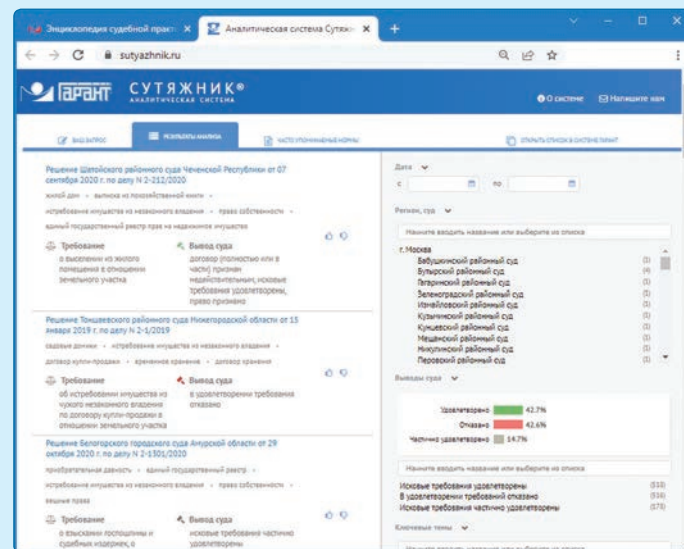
Энциклопедия судебной практ ×   Аналитическая система Сутяж ×   +

← → C   sutyazhnik.ru

ГАРАНТ   СУТЯЖНИК® АНАЛИТИЧЕСКАЯ СИСТЕМА

О системе   Напишите нам

ВАШ ЗАПРОС   РЕЗУЛЬТАТЫ АНАЛИЗА   ЧАСТО УПОМИНАЕМЫЕ НОРМЫ   ОТКРЫТЬ СПИСОК В СИСТЕМЕ ГАРАНТ

Решение Шелковского районного суда Чеченской Республики от 07 сентября 2020 г. по делу N 2-212/2020

жилой дом • выписка из похозяйственной книги • истребование имущества из незаконного владения • право собственности • единый государственный реестр прав на недвижимое имущество

Требование
о выселении из жилого помещения в отношении земельного участка

Вывод суда
договор (полностью или в части) признан недействительным, исковые требования удовлетворены, право признано

Решение Тоншаевского районного суда Нижегородской области от 15 января 2019 г. по делу N 2-1/2019

садовые домики • истребование имущества из незаконного владения • договор купли-продажи • временное хранение • договор хранения

Требование
об истребовании имущества из чужого незаконного владения по договору купли-продажи в отношении земельного участка

Вывод суда
в удовлетворении требования отказано

Решение Белогорского городского суда Амурской области от 29 октября 2020 г. по делу N 2-1301/2020

приобретательная давность • единый государственный реестр • истребование имущества из незаконного владения • право собственности • вещные права

Требование
о взыскании госпошлины и судебных издержек, о

Вывод суда
исковые требования частично удовлетворены

Дата
с   по

Регион, суд
Начните вводить название или выберите из списка
г. Москва
Бабушкинский районный суд (1)
Бутырский районный суд (4)
Гагаринский районный суд (1)
Зеленоградский районный суд (1)
Измайловский районный суд (1)
Кузьминский районный суд (1)
Кунцевский районный суд (1)
Мещанский районный суд (1)
Никулинский районный суд (1)
Перовский районный суд (1)

Выводы суда
Удовлетворено 42.7%
Отказано 42.6%
Частично удовлетворено 14.7%

Начните вводить название или выберите из списка
Исковые требования удовлетворены (518)
В удовлетворении требований отказано (516)
Исковые требования частично удовлетворены (175)

Ключевые темы
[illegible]